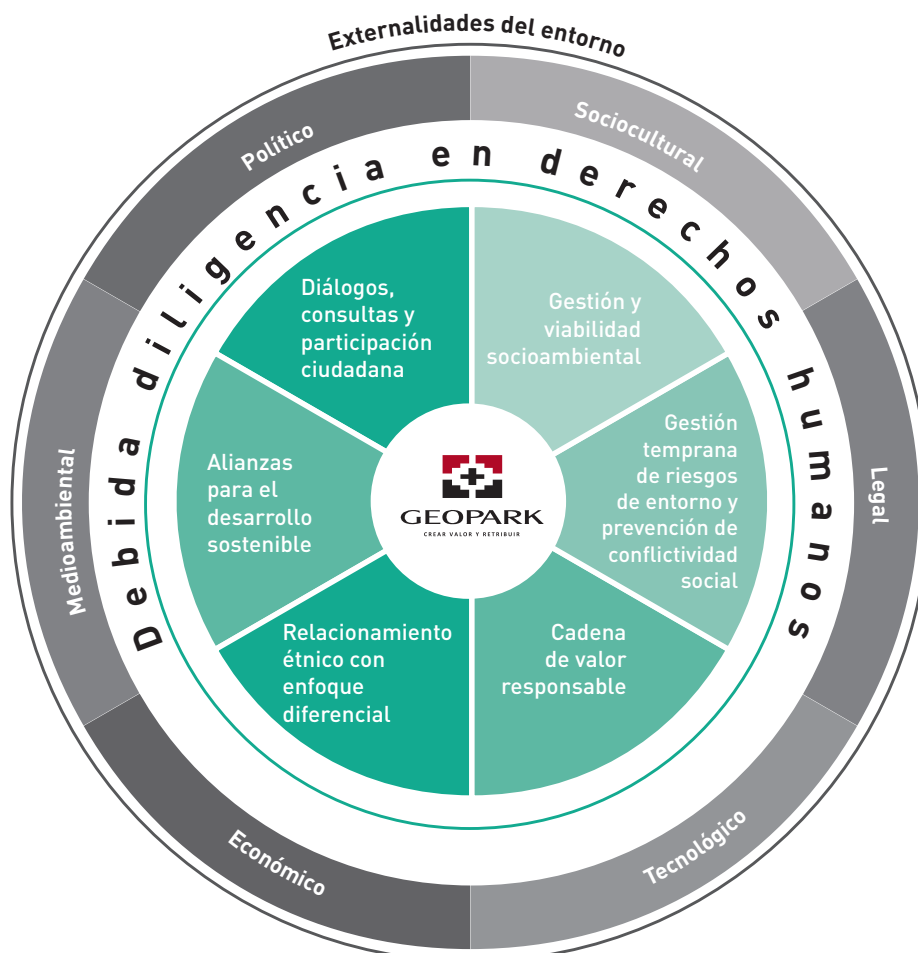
Externalidades del entorno

Político

Sociocultural

Legal

Tecnológico

Económico

Medioambiental

Debida diligencia en derechos humanos

Diálogos, consultas y participación ciudadana

Gestión y viabilidad socioambiental

Gestión temprana de riesgos de entorno y prevención de conflictividad social

Cadena de valor responsable

Relacionamiento étnico con enfoque diferencial

Alianzas para el desarrollo sostenible

GEOPARK
CREAR VALOR Y RETRIBUIR